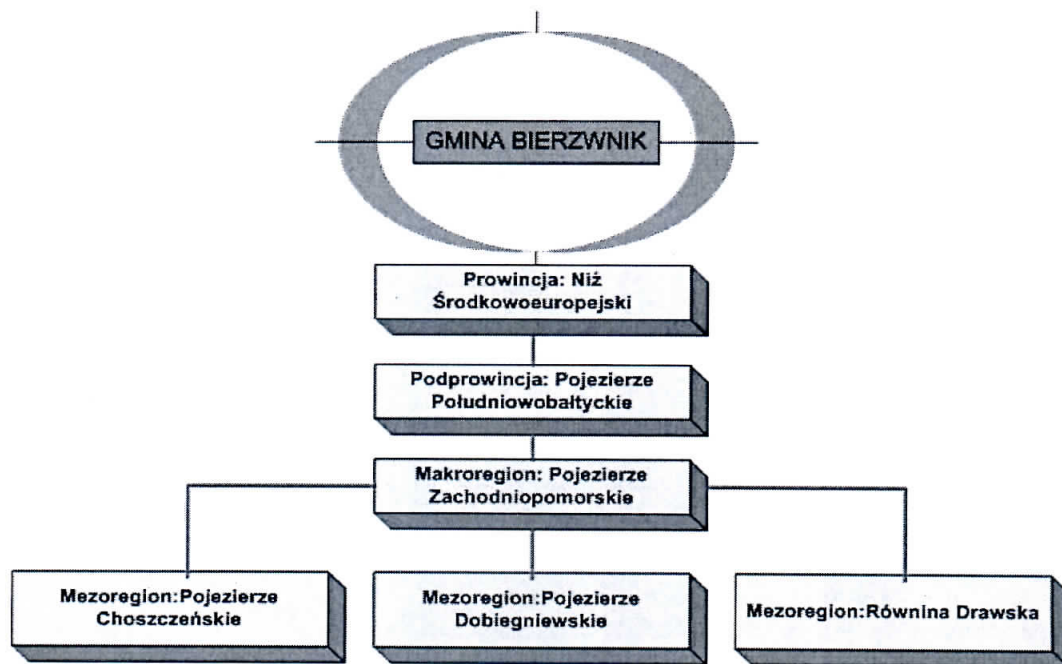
GMINA BIERZWNIK

Prowincja: Niż Środkowoeuropejski

Podprowincja: Pojezierze Południowobałtyckie

Makroregion: Pojezierze Zachodniopomorskie

Mezoregion:Pojezierze Choszczeńskie

Mezoregion:Pojezierze Dobiegniewskie

Mezoregion:Równina Drawska